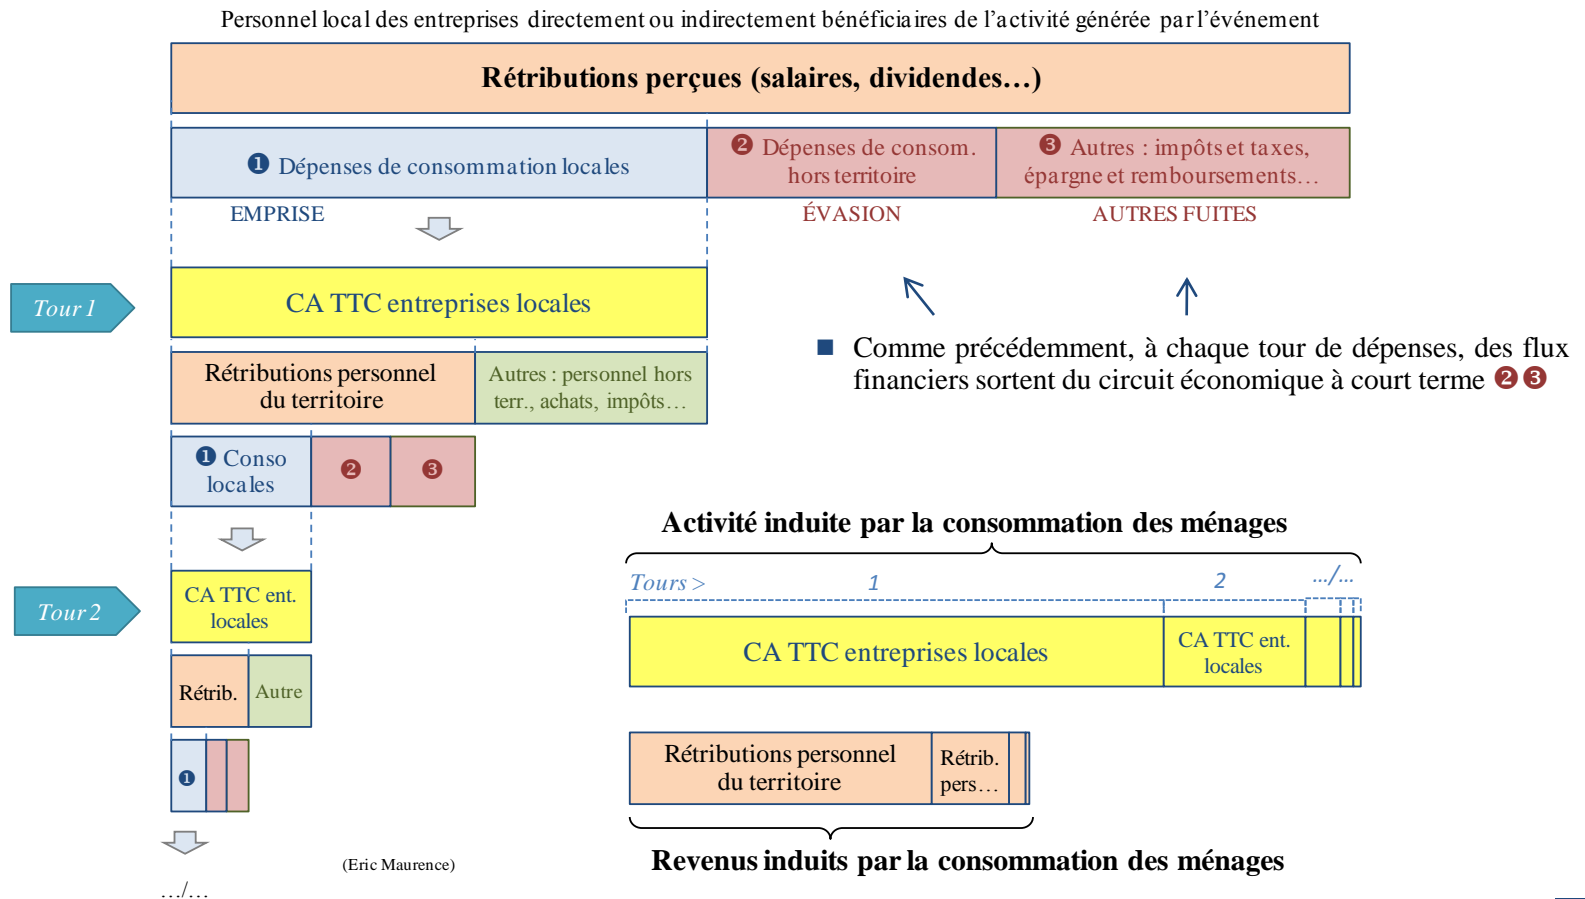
Personnel local des entreprises directement ou indirectement bénéficiaires de l'activité générée par l'événement

Rétributions perçues (salaires, dividendes…)

❶ Dépenses de consommation locales

❷ Dépenses de consom. hors territoire

❸ Autres : impôts et taxes, épargne et remboursements…

EMPRISE

ÉVASION

AUTRES FUITES

Tour 1

CA TTC entreprises locales

Rétributions personnel du territoire

Autres : personnel hors terr., achats, impôts…

■ Comme précédemment, à chaque tour de dépenses, des flux financiers sortent du circuit économique à court terme ❷❸

❶ Conso locales

❷

❸

Tour 2

CA TTC ent. locales

Rétrib.

Autre

❶

…/…

(Eric Maurence)

Activité induite par la consommation des ménages

Tours > 1 2 …/…

CA TTC entreprises locales

CA TTC ent. locales

Rétributions personnel du territoire

Rétrib. pers…

Revenus induits par la consommation des ménages